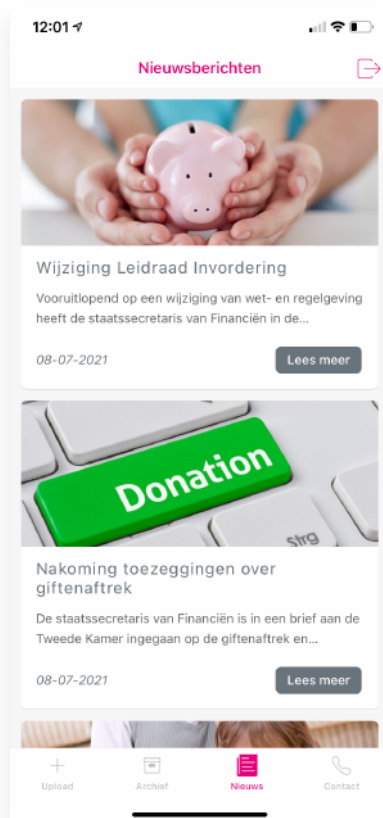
12:01

Nieuwsberichten

Wijziging Leidraad Invordering

Vooruitlopend op een wijziging van wet- en regelgeving heeft de staatssecretaris van Financiën in de...

08-07-2021

Lees meer

Donation

Strg

Nakoming toezeggingen over giftenaftrek

De staatssecretaris van Financiën is in een brief aan de Tweede Kamer ingegaan op de giftenaftrek en...

08-07-2021

Lees meer

Upload

Archief

Nieuws

Contact